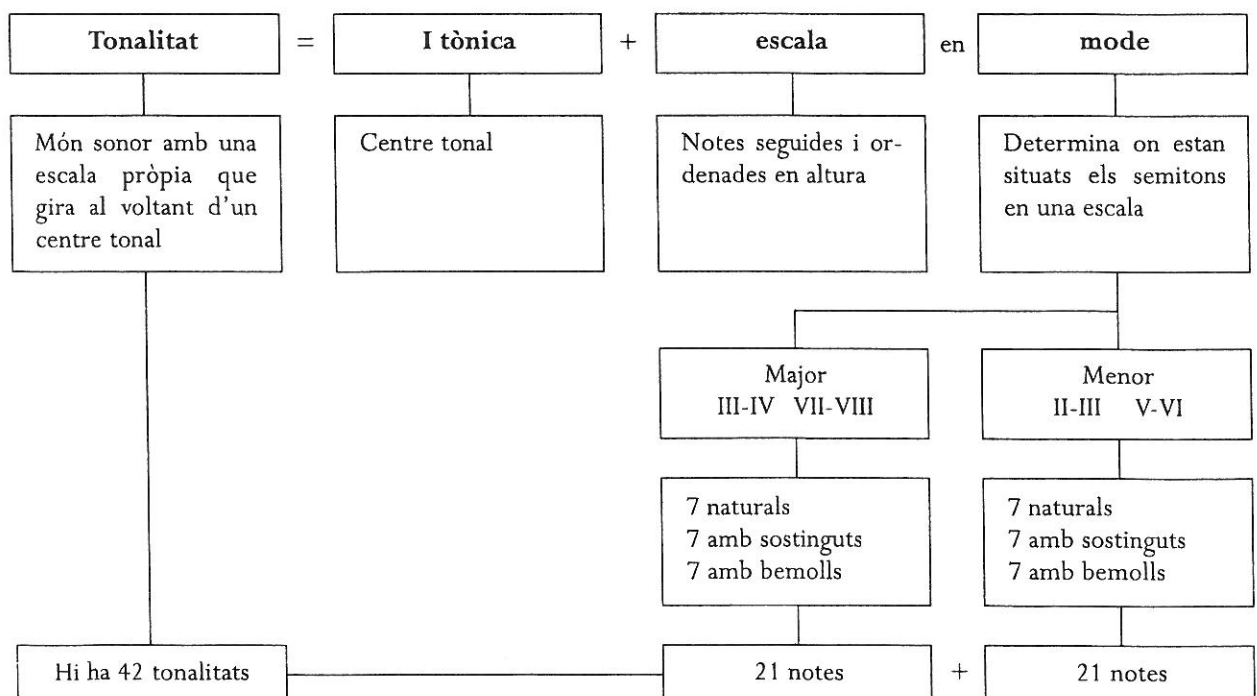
Tonalitat = I tònica + escala en mode

Món sonor amb una escala pròpia que gira al voltant d'un centre tonal

Centre tonal

Notes seguides i ordenades en altura

Determina on estan situats els semitons en una escala

Major
III-IV VII-VIII

Menor
II-III V-VI

7 naturals
7 amb sostinguts
7 amb bemolls

7 naturals
7 amb sostinguts
7 amb bemolls

Hi ha 42 tonalitats

21 notes + 21 notes